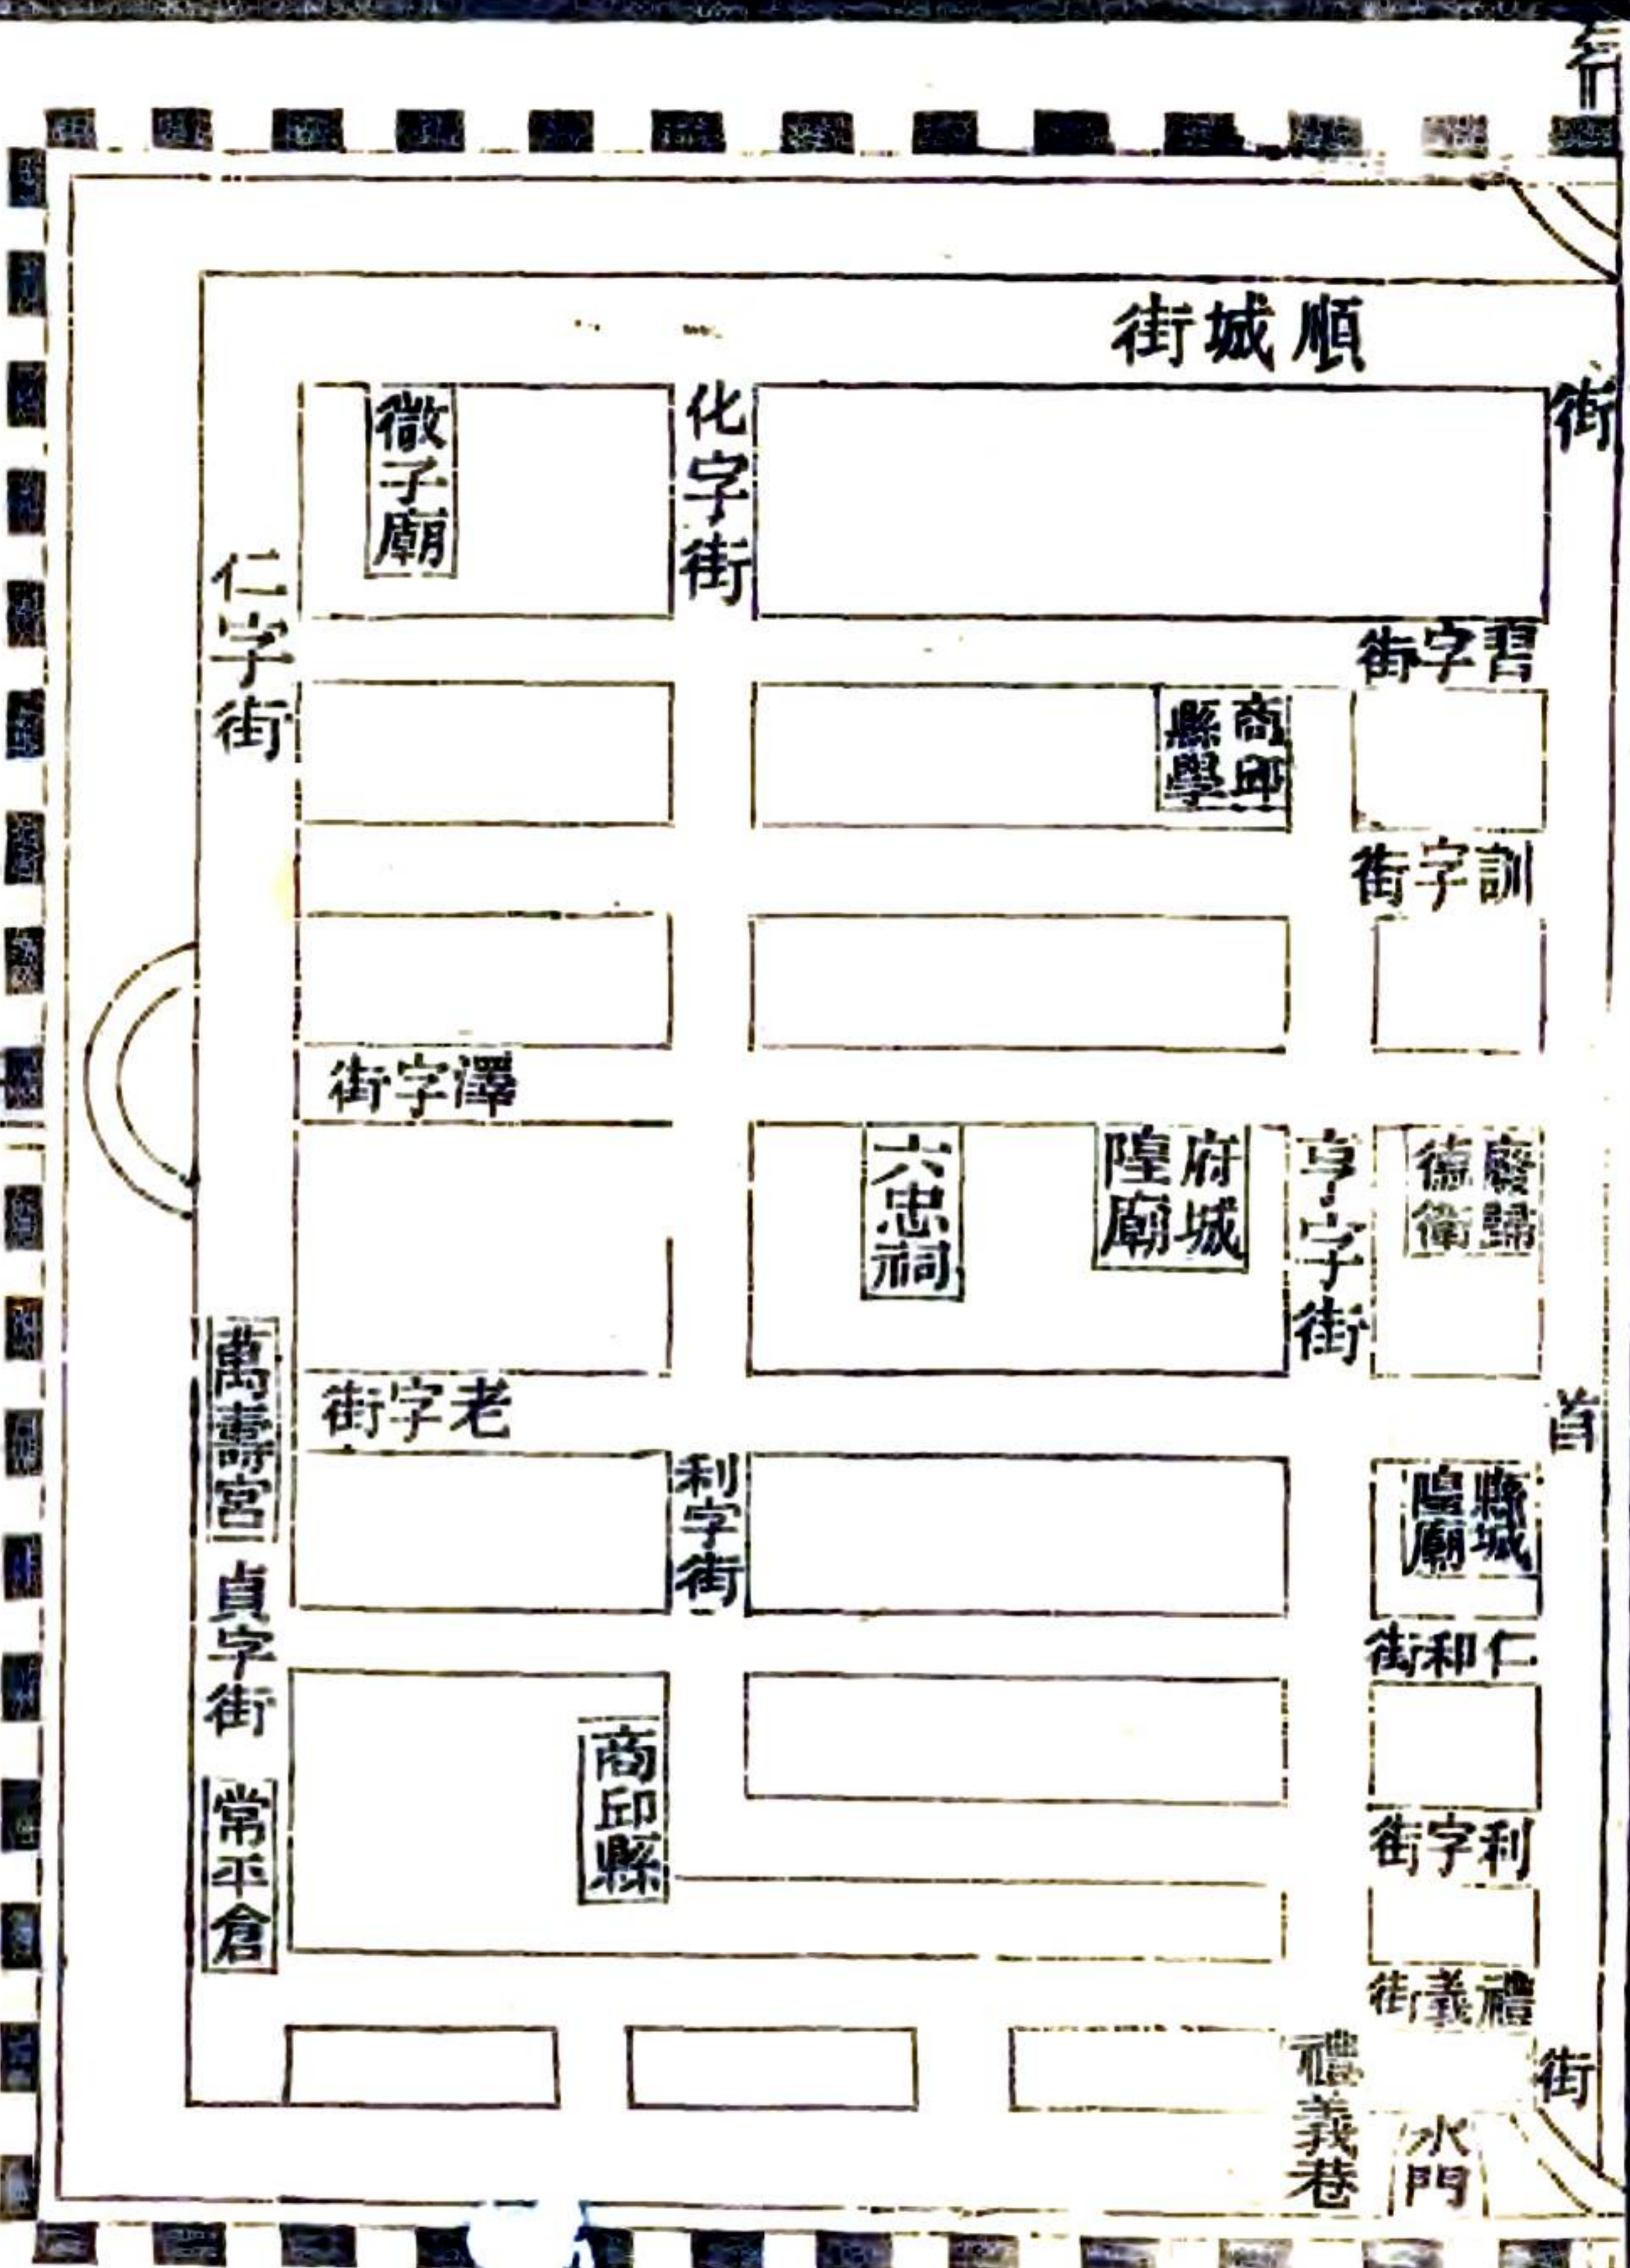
衍

街城順

街

微子廟

化字街

仁字街

街字習

商邱縣學

街字訓

街字澤

六忠祠

府城隍廟

亨字街

歸德衛

萬壽宮

街字老

首

利字街

縣城隍廟

貞字街

街和仁

常平倉

商邱縣

街字利

街義禮

禮義巷

街

水門